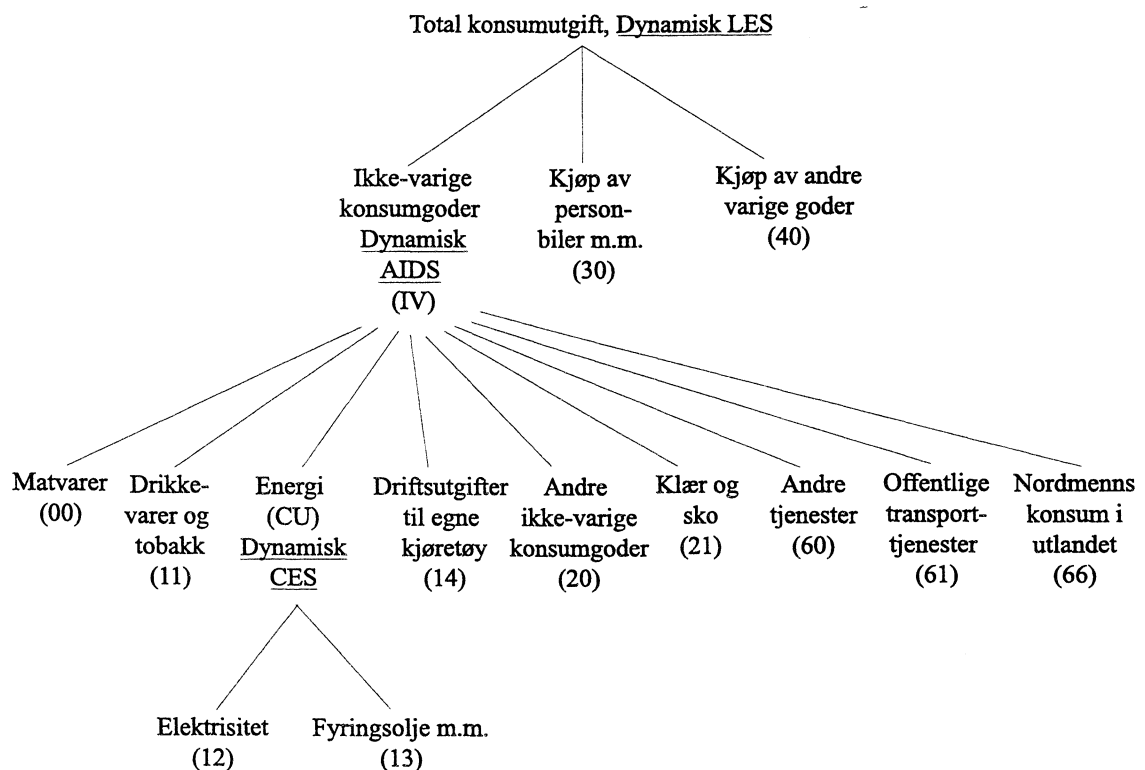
Total konsumutgift, Dynamisk LES

Ikke-varige konsumgoder Dynamisk AIDS (IV)

Kjøp av personbiler m.m. (30)

Kjøp av andre varige goder (40)

Matvarer (00)

Drikkevarer og tobakk (11)

Energi (CU) Dynamisk CES

Driftsutgifter til egne kjøretøy (14)

Andre ikke-varige konsumgoder (20)

Klær og sko (21)

Andre tjenester (60)

Offentlige transporttjenester (61)

Nordmenns konsum i utlandet (66)

Elektrisitet (12)

Fyringsolje m.m. (13)